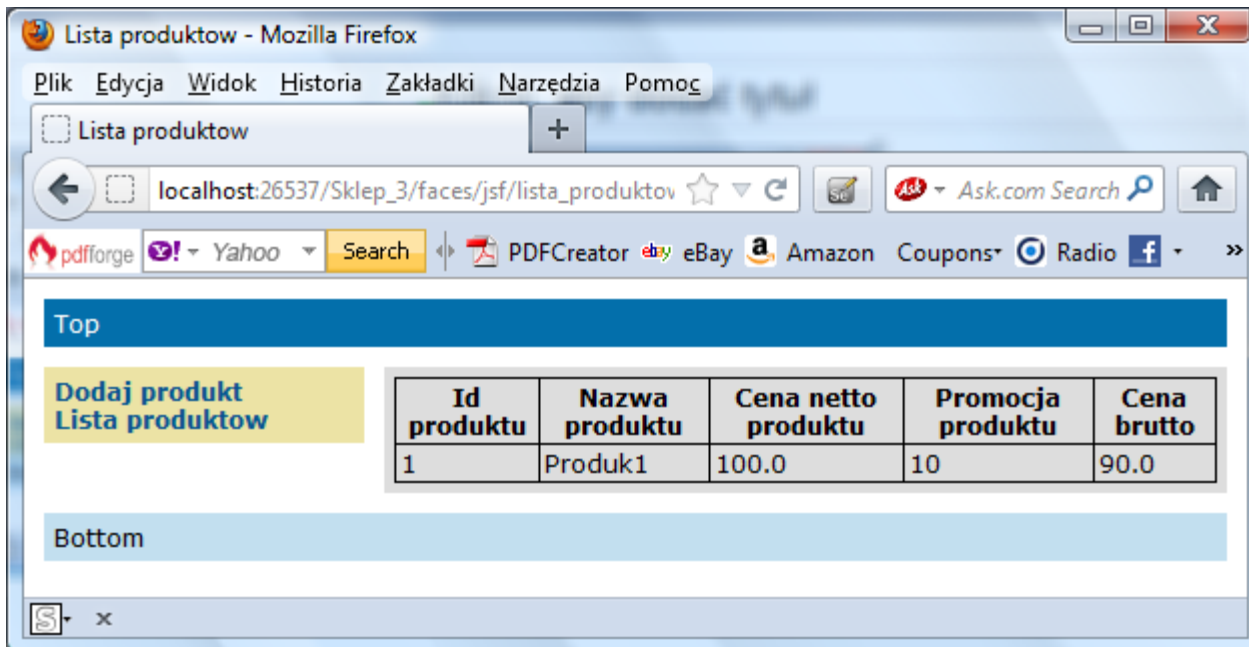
Lista produktow - Mozilla Firefox

Plik Edycja Widok Historia Zakładki Narzędzia Pomoc

Lista produktow +

localhost:26537/Sklep_3/faces/jsf/lista_produktov

Ask.com Search

pdfforge Yahoo Search PDFCreator eBay Amazon Coupons Radio

Top

Dodaj produkt
Lista produktow

| Id produktu | Nazwa produktu | Cena netto produktu | Promocja produktu | Cena brutto |
|---|---|---|---|---|
| 1 | Produk1 | 100.0 | 10 | 90.0 |

Bottom

S ×